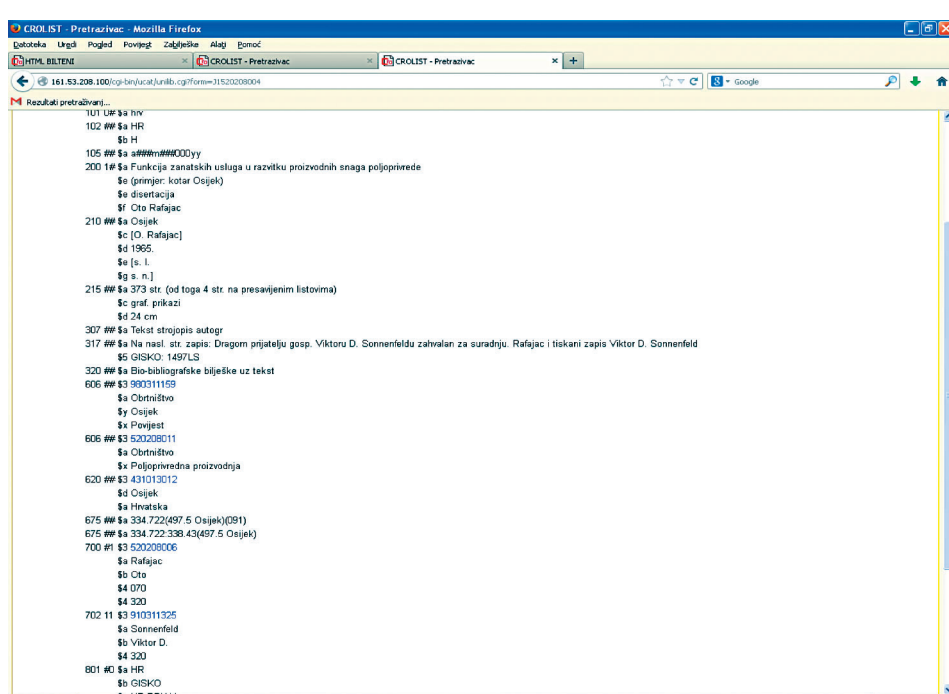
CROLIST - Pretrazivac - Mozilla Firefox
Datoteka Uredi Pogled Povijest Zabilješke Alati Pomoć
HTML BILTENI
CROLIST - Pretrazivac
CROLIST - Pretrazivac
161.53.208.100/cgi-bin/ucat/unilib.cgi?form=31520208004
Google
Rezultati pretraživanj...

101 0# $a hrv
102 ## $a HR
$b H
105 ## $a a###m###000yy
200 1# $a Funkcija zanatskih usluga u razvitku proizvodnih snaga poljoprivrede
$e (primjer: kotar Osijek)
$e disertacija
$f Oto Rafajac
210 ## $a Osijek
$c [O. Rafajac]
$d 1965.
$e [s. l.
$g s. n.]
215 ## $a 373 str. (od toga 4 str. na presavijenim listovima)
$c graf. prikazi
$d 24 cm
307 ## $a Tekst strojopis autogr
317 ## $a Na nasl. str. zapis: Dragom prijatelju gosp. Viktoru D. Sonnenfeldu zahvalan za suradnju. Rafajac i tiskani zapis Viktor D. Sonnenfeld
$5 GISKO: 1497LS
320 ## $a Bio-bibliografske bilješke uz tekst
606 ## $3 980311159
$a Obrtništvo
$y Osijek
$x Povijest
606 ## $3 520208011
$a Obrtništvo
$x Poljoprivredna proizvodnja
620 ## $3 431013012
$d Osijek
$a Hrvatska
675 ## $a 334.722(497.5 Osijek)(091)
675 ## $a 334.722:338.43(497.5 Osijek)
700 #1 $3 520208006
$a Rafajac
$b Oto
$4 070
$4 320
702 11 $3 910311325
$a Sonnenfeld
$b Viktor D.
$4 320
801 #0 $a HR
$b GISKO
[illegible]